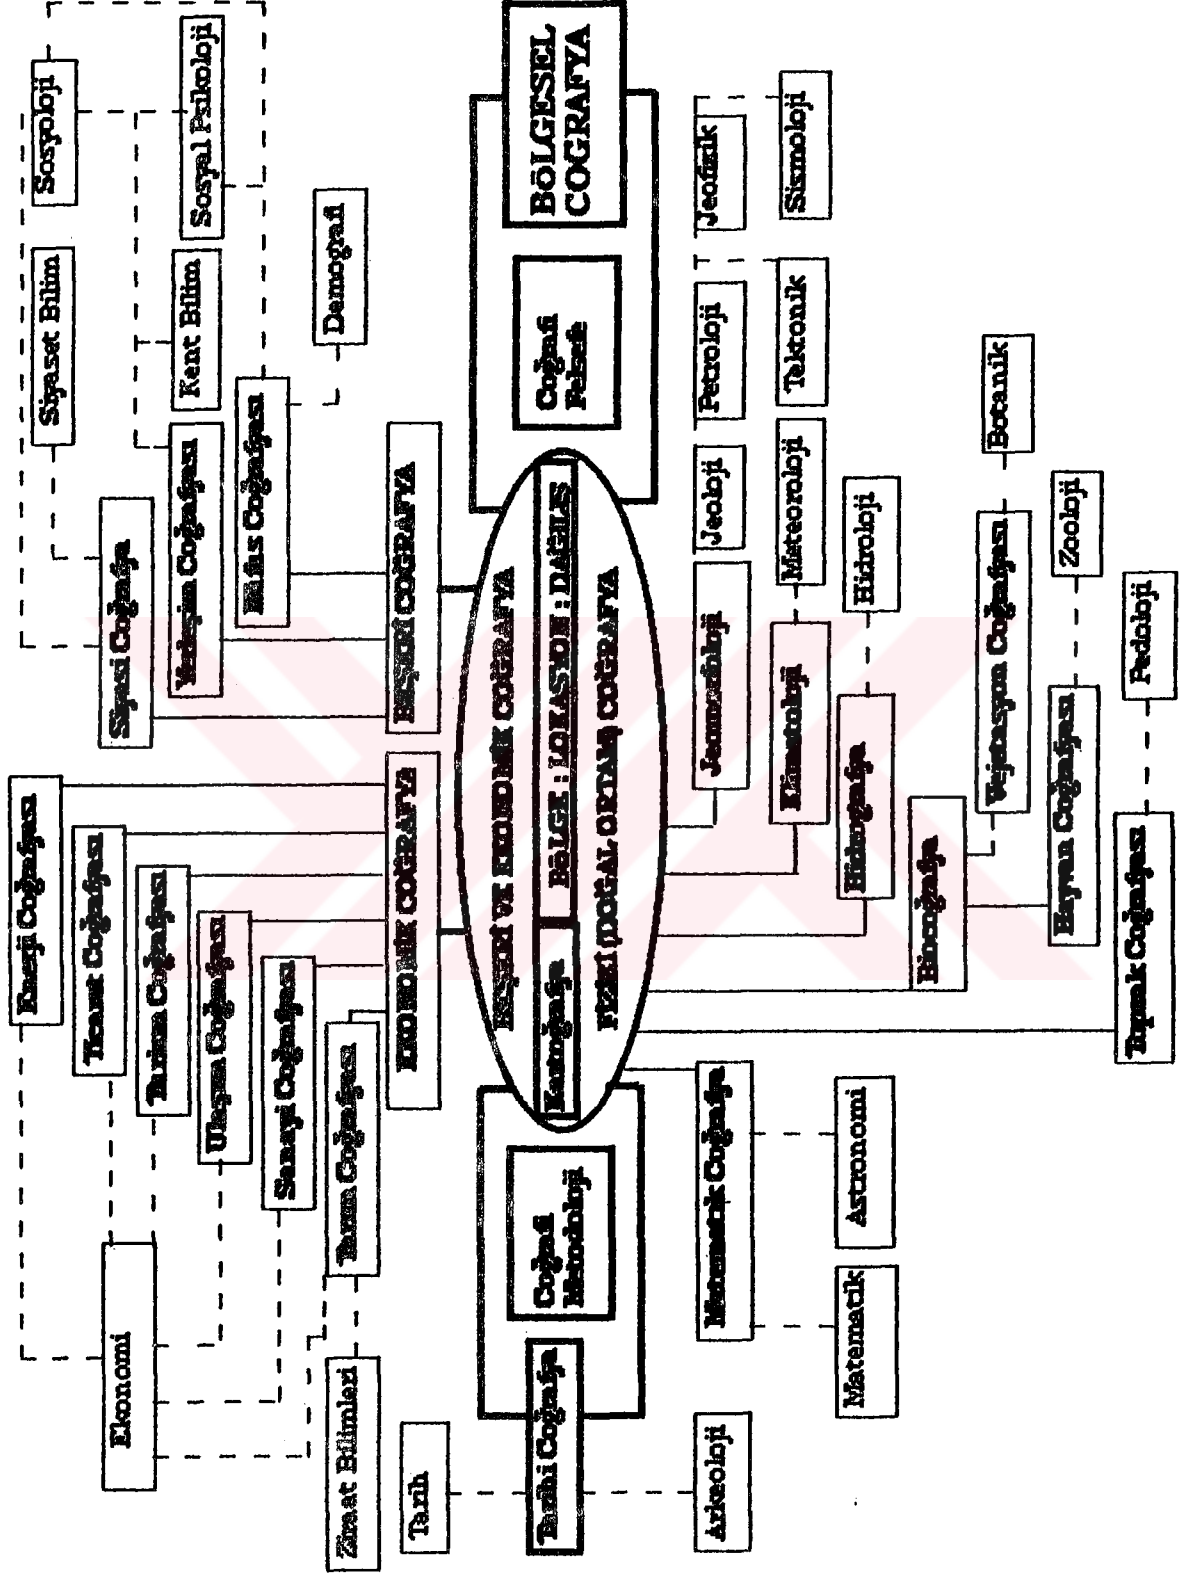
BÖLGESEL COĞRAFYA

Coğrafi Felsefe

BEŞERİ VE EKONOMİK COĞRAFYA

BÖLGE : LOKASYON : DAĞILIŞ

FİZİKİ (DOĞAL ORTAM) COĞRAFYA

Kartoğrafya

Coğrafi Metodoloji

BEŞERİ COĞRAFYA

EKONOMİK COĞRAFYA

Sosyoloji

Sosyal Psikoloji

Siyaset Bilim

Kent Bilim

Demografi

Siyasi Coğrafya

Yerleşim Coğrafyası

Nüfus Coğrafyası

Enerji Coğrafyası

Ticaret Coğrafyası

Turizm Coğrafyası

Ulaşım Coğrafyası

Sanayi Coğrafyası

Tarım Coğrafyası

Ekonomi

Ziraat Bilimleri

Tarihi Coğrafya

Tarih

Arkeoloji

Matematik Coğrafya

Matematik

Astronomi

Jeofizik

Sismoloji

Petroloji

Tektonik

Jeoloji

Meteoroloji

Jeomorfoloji

Klimatoloji

Hidroloji

Hidrografya

Biyocoğrafya

Vejetasyon Coğrafyası

Botanik

Hayvan Coğrafyası

Zooloji

Toprak Coğrafyası

Pedoloji